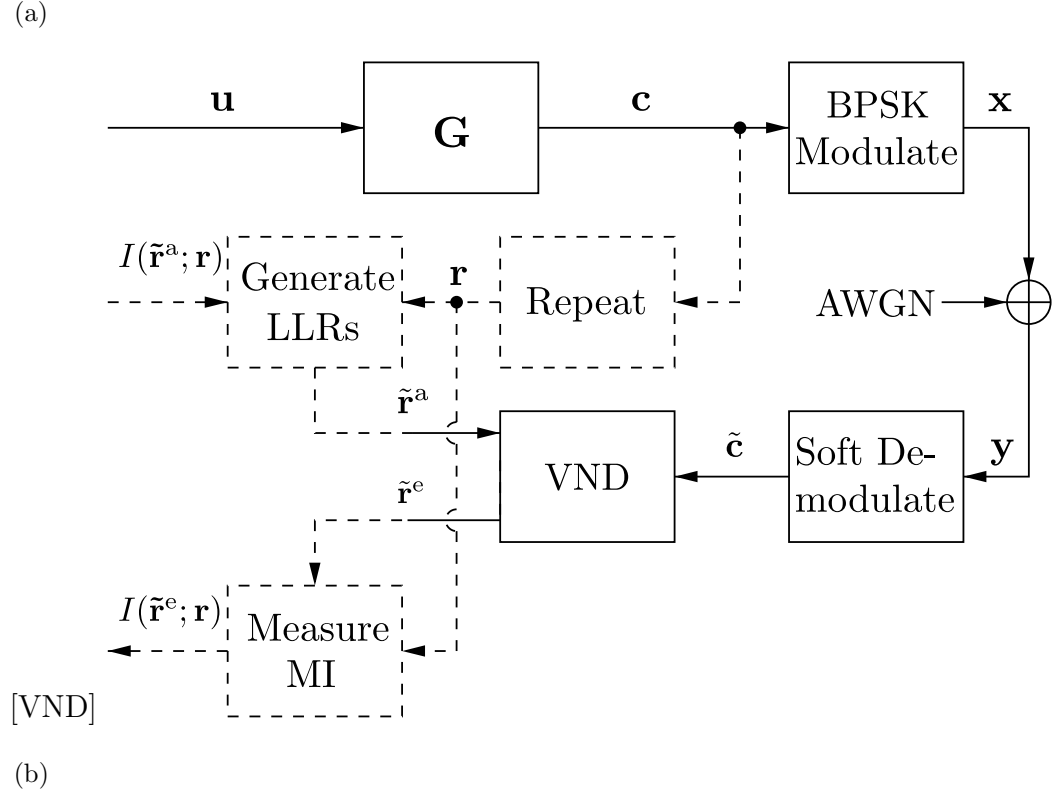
(a)

$\mathbf{u}$

$\mathbf{G}$

$\mathbf{c}$

BPSK Modulate

$\mathbf{x}$

$I(\tilde{\mathbf{r}}^{\mathrm{a}}; \mathbf{r})$

Generate LLRs

$\mathbf{r}$

Repeat

AWGN

$\tilde{\mathbf{r}}^{\mathrm{a}}$

VND

$\tilde{\mathbf{c}}$

Soft Demodulate

$\mathbf{y}$

$\tilde{\mathbf{r}}^{\mathrm{e}}$

$I(\tilde{\mathbf{r}}^{\mathrm{e}}; \mathbf{r})$

Measure MI

[VND]

(b)